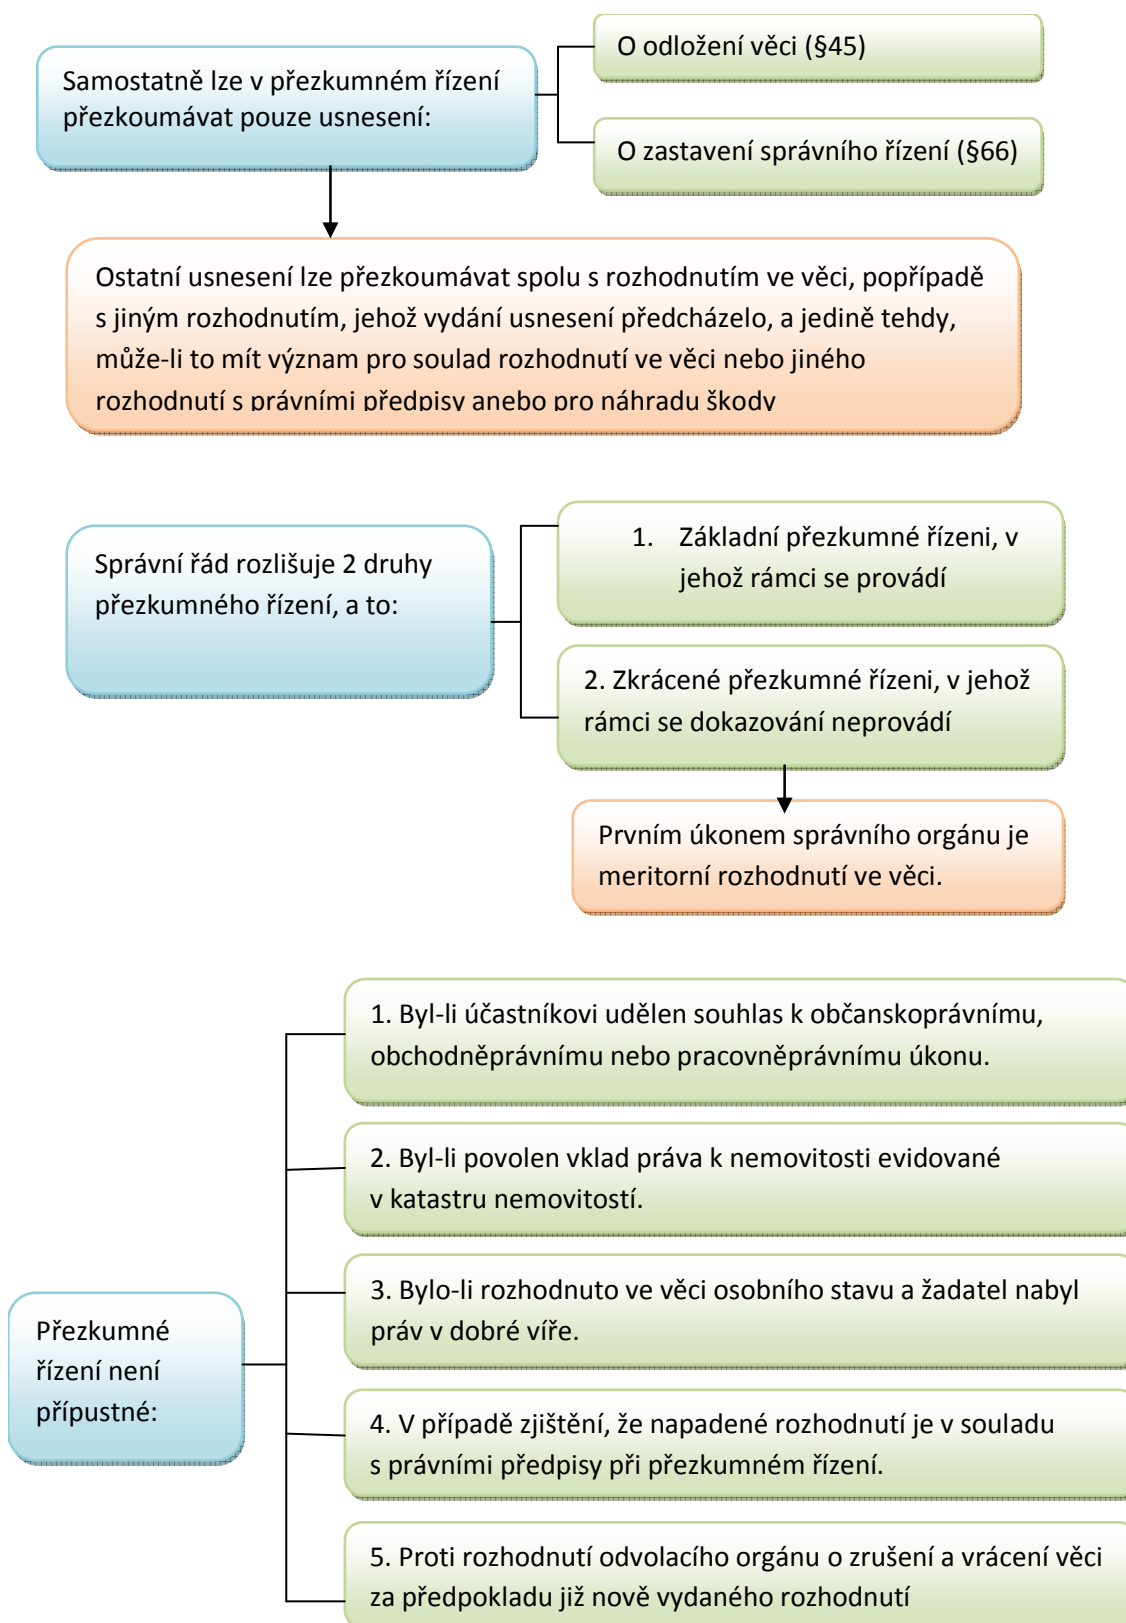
Samostatně lze v přezkumném řízení přezkoumávat pouze usnesení:

O odložení věci (§45)

O zastavení správního řízení (§66)

Ostatní usnesení lze přezkoumávat spolu s rozhodnutím ve věci, popřípadě s jiným rozhodnutím, jehož vydání usnesení předcházelo, a jedině tehdy, může-li to mít význam pro soulad rozhodnutí ve věci nebo jiného rozhodnutí s právními předpisy anebo pro náhradu škody

Správní řád rozlišuje 2 druhy přezkumného řízení, a to:

1. Základní přezkumné řízeni, v jehož rámci se provádí

2. Zkrácené přezkumné řízeni, v jehož rámci se dokazování neprovádí

Prvním úkonem správního orgánu je meritorní rozhodnutí ve věci.

Přezkumné řízení není přípustné:

1. Byl-li účastníkovi udělen souhlas k občanskoprávnímu, obchodněprávnímu nebo pracovněprávnímu úkonu.

2. Byl-li povolen vklad práva k nemovitosti evidované v katastru nemovitostí.

3. Bylo-li rozhodnuto ve věci osobního stavu a žadatel nabyl práv v dobré víře.

4. V případě zjištění, že napadené rozhodnutí je v souladu s právními předpisy při přezkumném řízení.

5. Proti rozhodnutí odvolacího orgánu o zrušení a vrácení věci za předpokladu již nově vydaného rozhodnutí